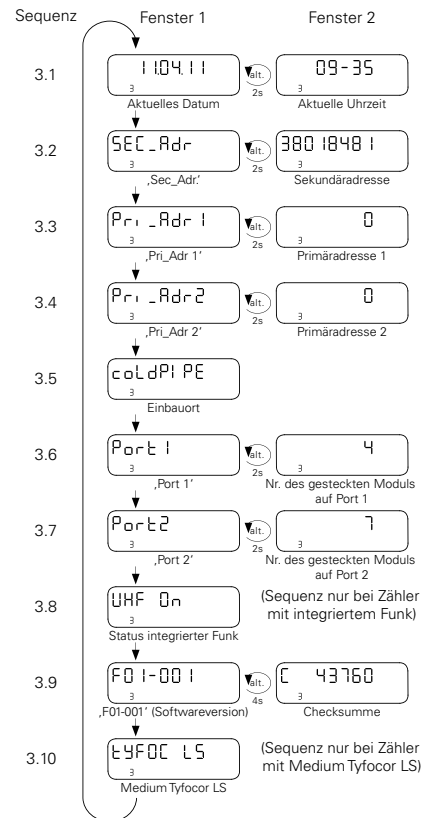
Sequenz
Fenster 1
Fenster 2

3.1
11.04.11
3
Aktuelles Datum
alt.
2s
09-35
3
Aktuelle Uhrzeit

3.2
SEC_Adr
3
‚Sec_Adr.'
alt.
2s
38018481
3
Sekundäradresse

3.3
Pri_Adr1
3
‚Pri_Adr 1'
alt.
2s
0
3
Primäradresse 1

3.4
Pri_Adr2
3
‚Pri_Adr 2'
alt.
2s
0
3
Primäradresse 2

3.5
coLdPIPE
3
Einbauort

3.6
Port1
3
‚Port 1'
alt.
2s
4
3
Nr. des gesteckten Moduls auf Port 1

3.7
Port2
3
‚Port 2'
alt.
2s
7
3
Nr. des gesteckten Moduls auf Port 2

3.8
UHF On
3
Status integrierter Funk
(Sequenz nur bei Zähler mit integriertem Funk)

3.9
F01-001
3
‚F01-001' (Softwareversion)
alt.
4s
C 43760
3
Checksumme

3.10
tYFOC LS
3
Medium Tyfocor LS
(Sequenz nur bei Zähler mit Medium Tyfocor LS)